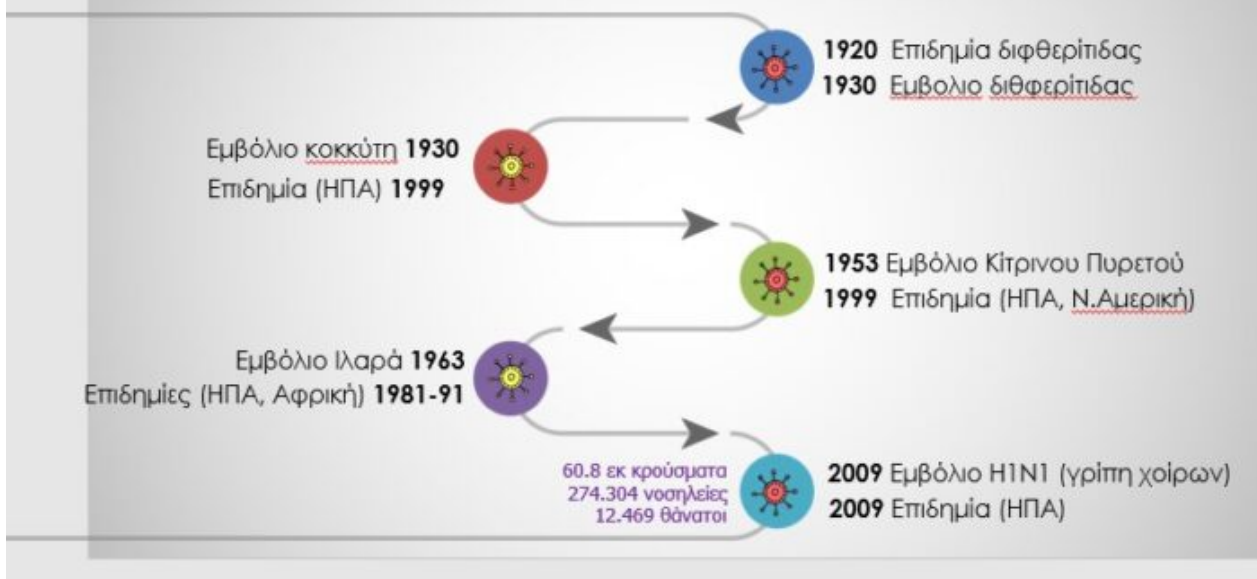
1920 Επιδημία διφθερίτιδας
1930 Εμβολιο διθφερίτιδας

Εμβόλιο κοκκύτη 1930
Επιδημία (ΗΠΑ) 1999

1953 Εμβόλιο Κίτρινου Πυρετού
1999 Επιδημία (ΗΠΑ, Ν.Αμερική)

Εμβόλιο Ιλαρά 1963
Επιδημίες (ΗΠΑ, Αφρική) 1981-91

60.8 εκ κρούσματα
274.304 νοσηλείες
12.469 θάνατοι

2009 Εμβόλιο H1N1 (γρίπη χοίρων)
2009 Επιδημία (ΗΠΑ)